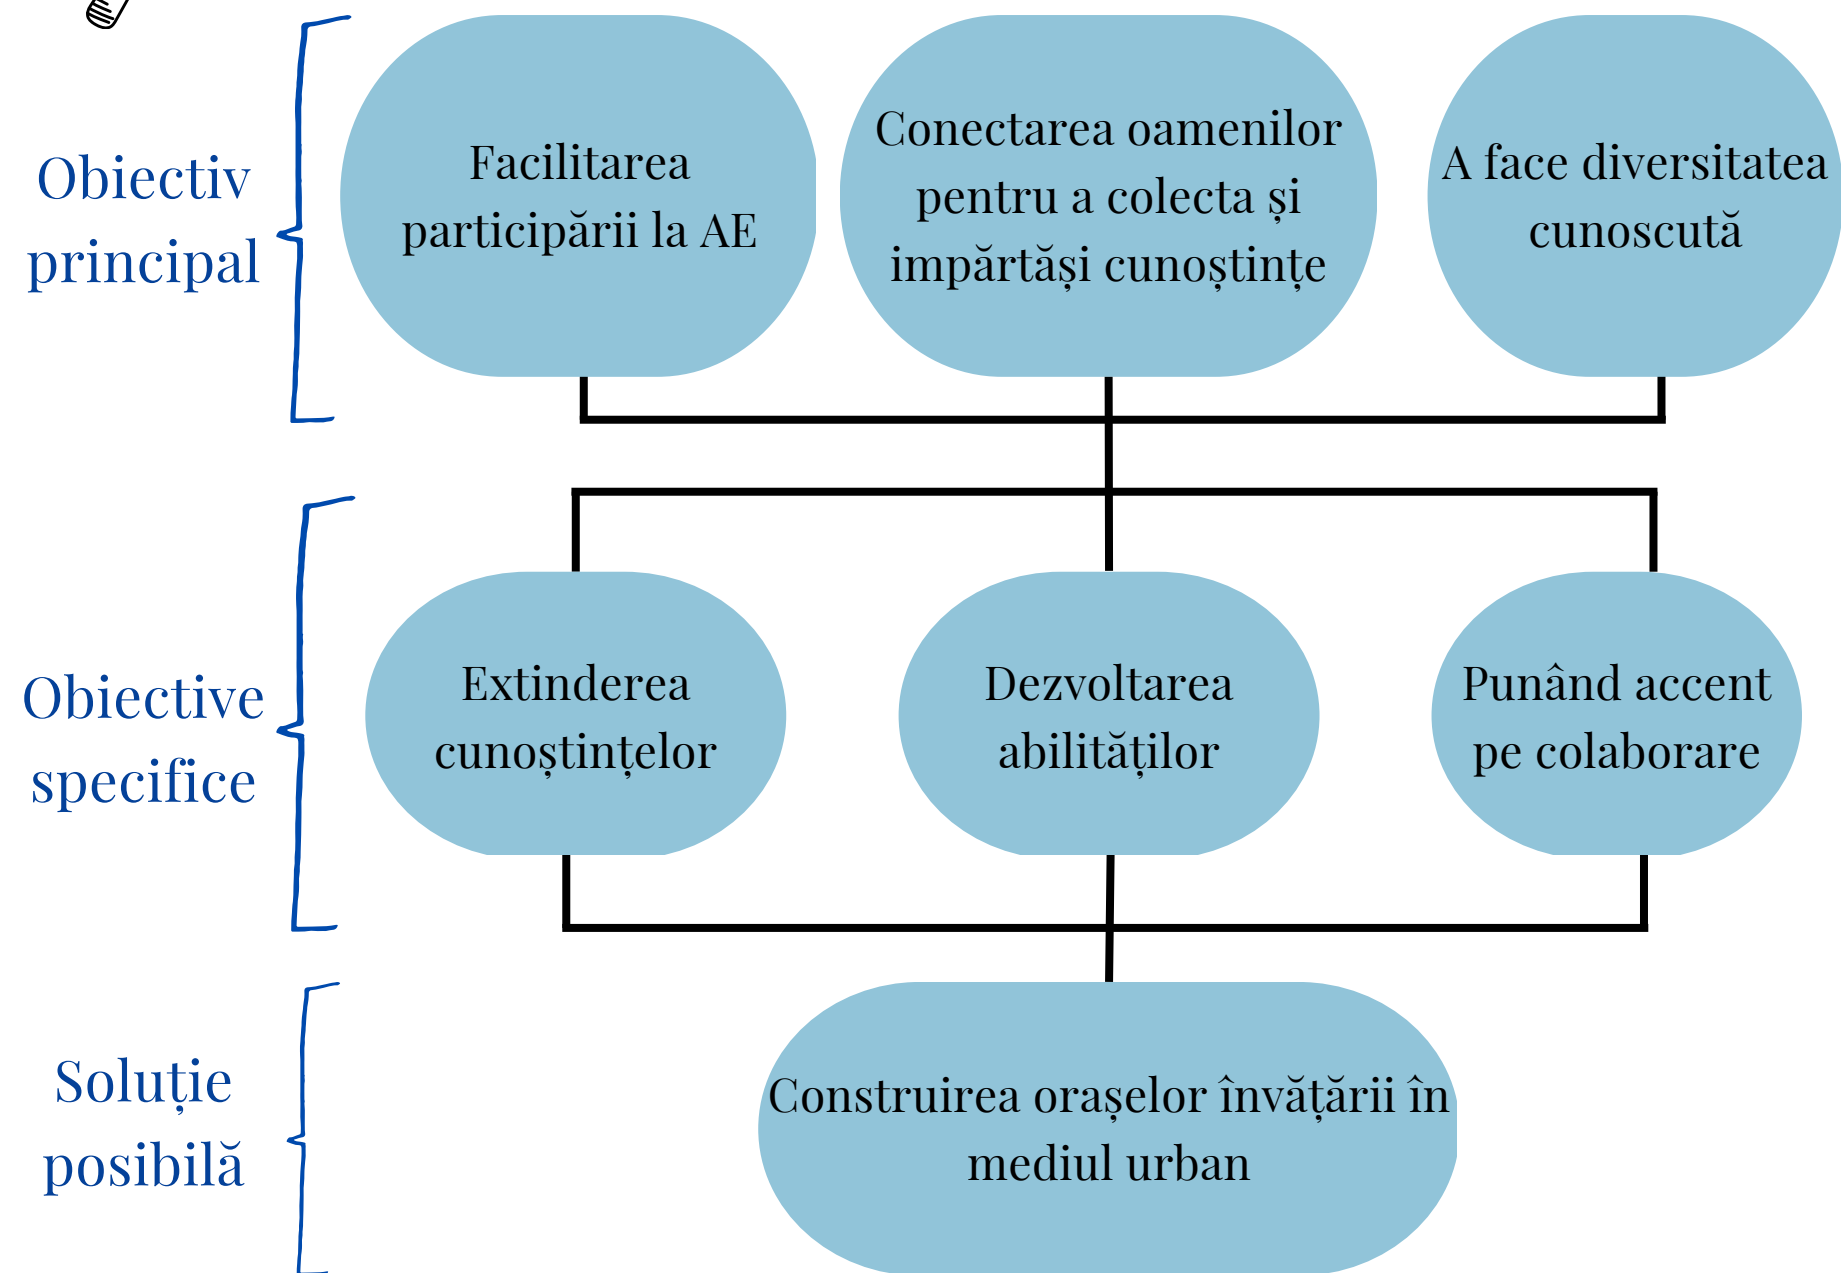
Obiectiv principal

Facilitarea participării la AE

Conectarea oamenilor pentru a colecta și impărtăși cunoștințe

A face diversitatea cunoscută

Obiective specifice

Extinderea cunoștințelor

Dezvoltarea abilităților

Punând accent pe colaborare

Soluție posibilă

Construirea orașelor învățării în mediul urban